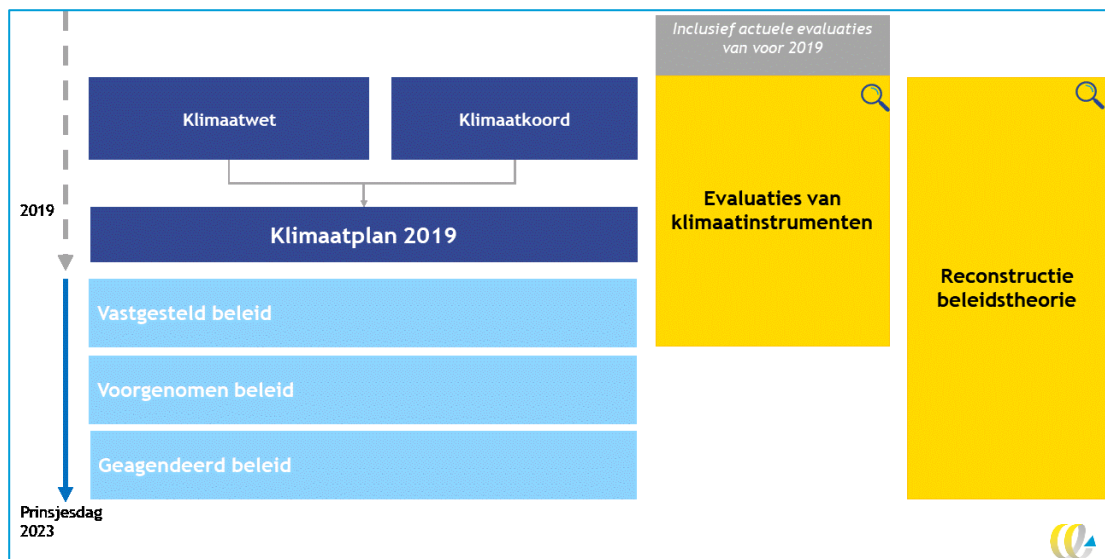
Inclusief actuele evaluaties van voor 2019

Klimaatwet

Klimaatkoord

2019

Klimaatplan 2019

Evaluaties van klimaatinstrumenten

Reconstructie beleidstheorie

Vastgesteld beleid

Voorgenomen beleid

Geagendeerd beleid

Prinsjesdag 2023